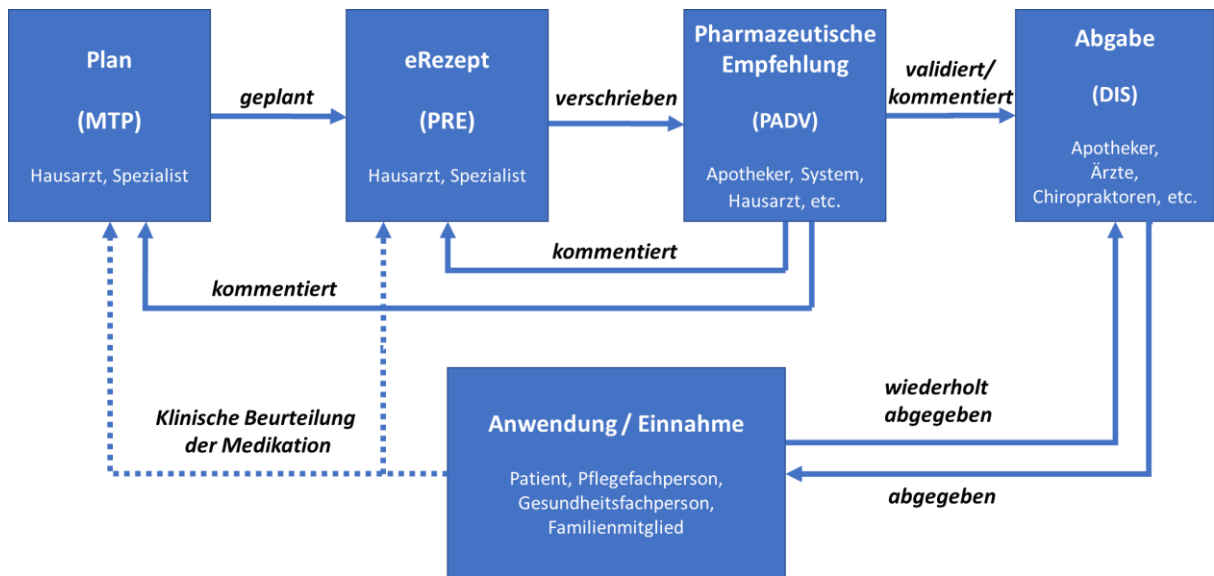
Plan

(MTP)

Hausarzt, Spezialist

geplant

eRezept

(PRE)

Hausarzt, Spezialist

verschrieben

Pharmazeutische Empfehlung

(PADV)

Apotheker, System, Hausarzt, etc.

validiert/ kommentiert

Abgabe

(DIS)

Apotheker, Ärzte, Chiropraktoren, etc.

kommentiert

kommentiert

wiederholt abgegeben

Klinische Beurteilung der Medikation

Anwendung / Einnahme

Patient, Pflegefachperson, Gesundheitsfachperson, Familienmitglied

abgegeben